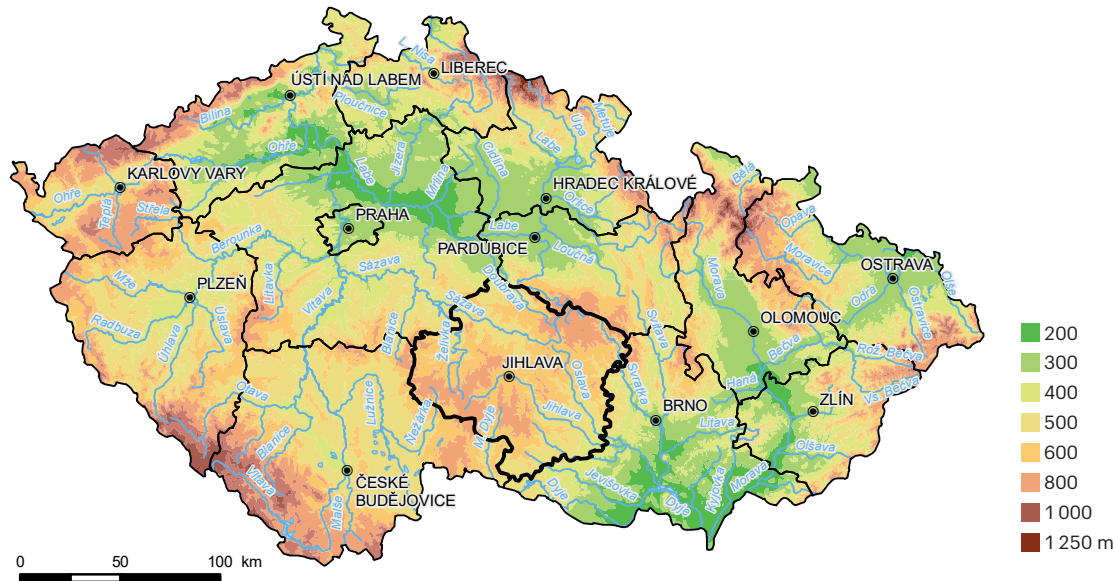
L. Nisa
LIBEREC
ÚSTÍ NAD LABEM
Ploučnice
Bílina
Ohře
Jizera
Labe
Mže
Úpa
Metuje
Cidlina
Labe
Mrlina
KARLOVY VARY
Ohře
Teplá
Střela
PRAHA
HRADEC KRÁLOVÉ
Orlice
Bělá
Opava
Berounka
PARDUBICE
Labe
Loučná
Moravice
OSTRAVA
Odra
Olše
Ostravice
Sázava
Doubrava
Morava
PLZEŇ
Mže
Litavka
Radbuza
Úhlava
Úslava
Vltava
Sázava
Želivka
Blanice
Svitava
OLOMOUC
Bečva
Rož. Bečva
Vs. Bečva
Haná
JIHLAVA
Oslava
Svratka
Otava
Lužnice
Nežárka
Jihlava
ZLÍN
BRNO
Litava
Olšava
Blanice
Vltava
ČESKÉ BUDĚJOVICE
Malše
M. Dyje
Dyje
Jevišovka
Dyje
Kyjovka
Morava
200
300
400
500
600
800
1 000
1 250 m
0
50
100 km